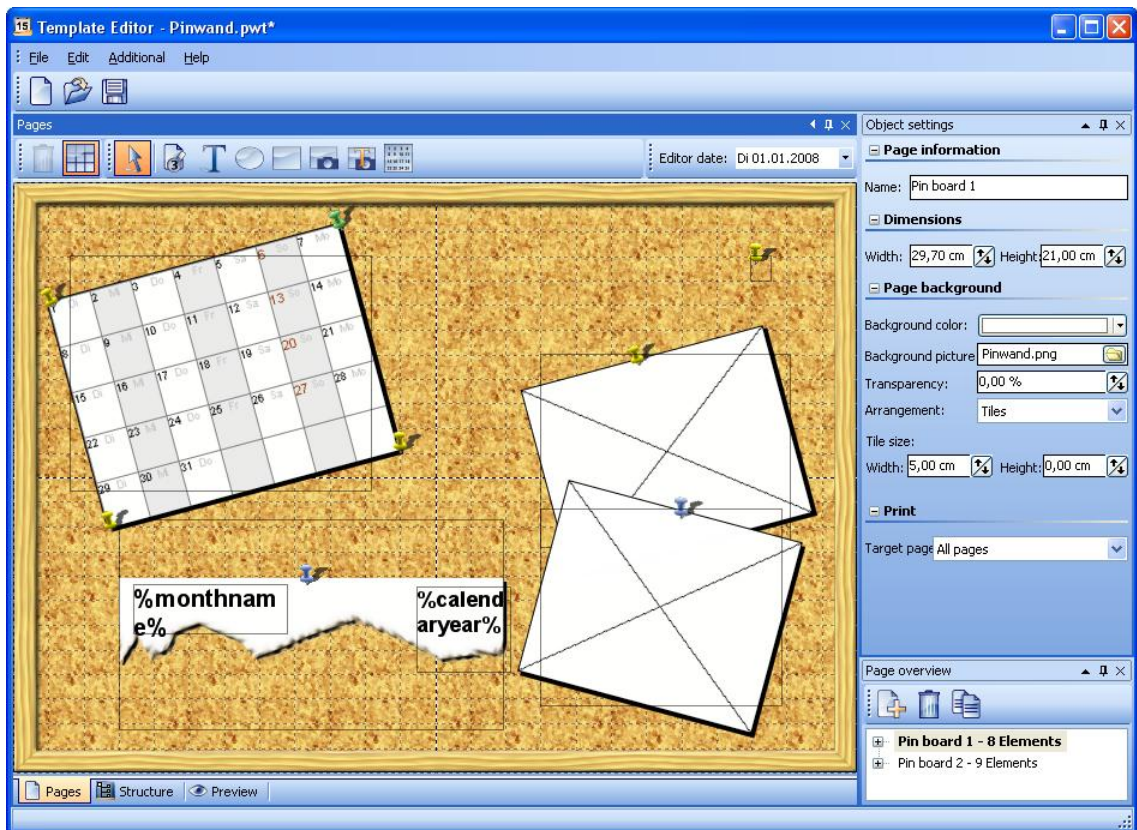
Template Editor - Pinwand.pwt*

File Edit Additional Help

Pages

Editor date: Di 01.01.2008

1 Di 2 Mi 3 Do 4 Fr 5 Sa 6 So 7 Mo
8 Di 9 Mi 10 Do 11 Fr 12 Sa 13 So 14 Mo
15 Di 16 Mi 17 Do 18 Fr 19 Sa 20 So 21 Mo
22 Di 23 Mi 24 Do 25 Fr 26 Sa 27 So 28 Mo
29 Di 30 Mi 31 Do

%monthname%

%calendaryear%

Pages Structure Preview

Object settings

Page information

Name: Pin board 1

Dimensions

Width: 29,70 cm Height: 21,00 cm

Page background

Background color:

Background picture Pinwand.png

Transparency: 0,00 %

Arrangement: Tiles

Tile size:

Width: 5,00 cm Height: 0,00 cm

Print

Target page All pages

Page overview

Pin board 1 - 8 Elements

Pin board 2 - 9 Elements